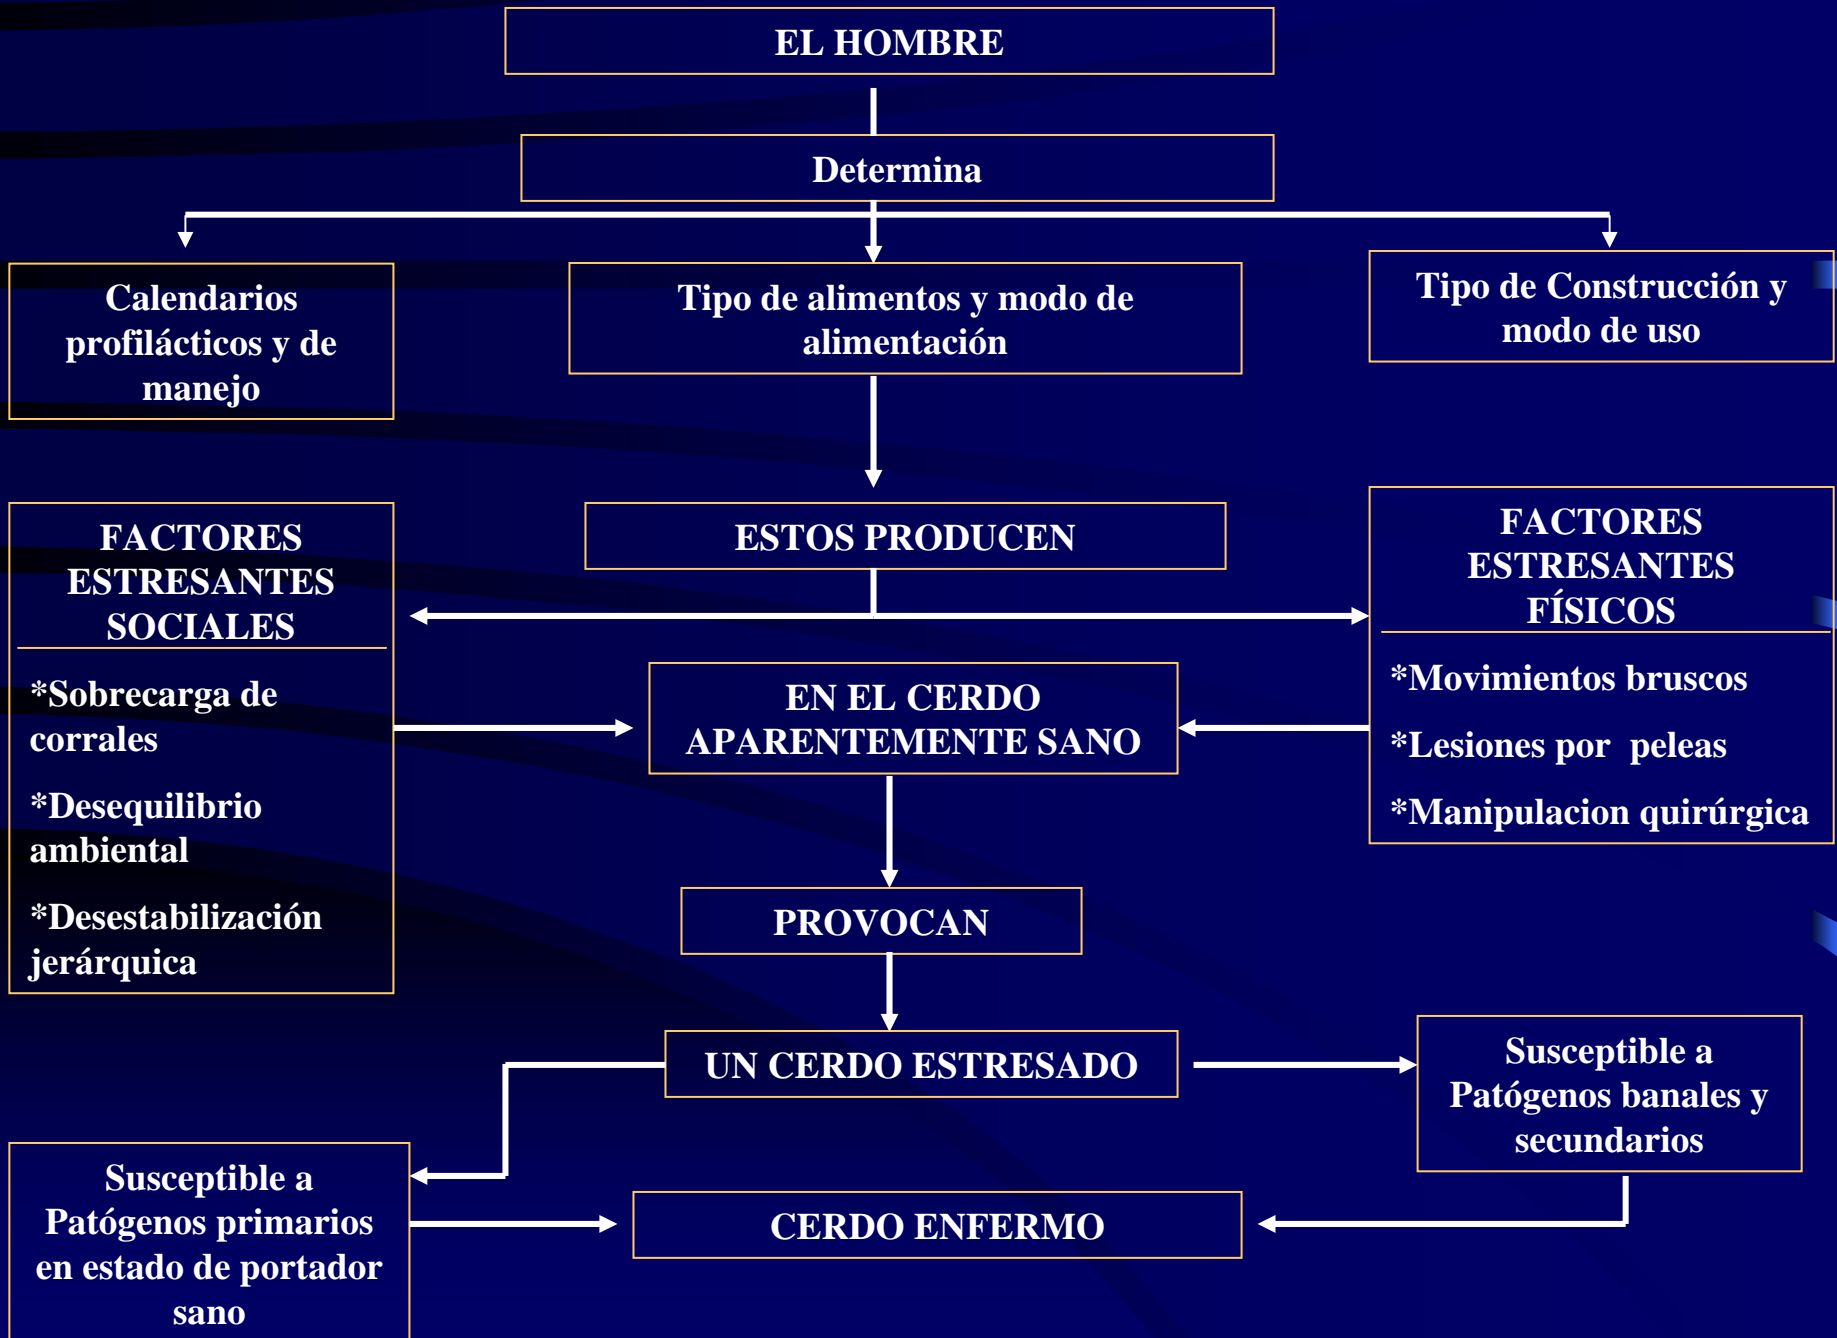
EL HOMBRE

Determina

Calendarios profilácticos y de manejo

Tipo de alimentos y modo de alimentación

Tipo de Construcción y modo de uso

FACTORES ESTRESANTES SOCIALES

*Sobrecarga de corrales

*Desequilibrio ambiental

*Desestabilización jerárquica

ESTOS PRODUCEN

FACTORES ESTRESANTES FÍSICOS

*Movimientos bruscos

*Lesiones por peleas

*Manipulacion quirúrgica

EN EL CERDO APARENTEMENTE SANO

PROVOCAN

UN CERDO ESTRESADO

Susceptible a Patógenos banales y secundarios

Susceptible a Patógenos primarios en estado de portador sano

CERDO ENFERMO